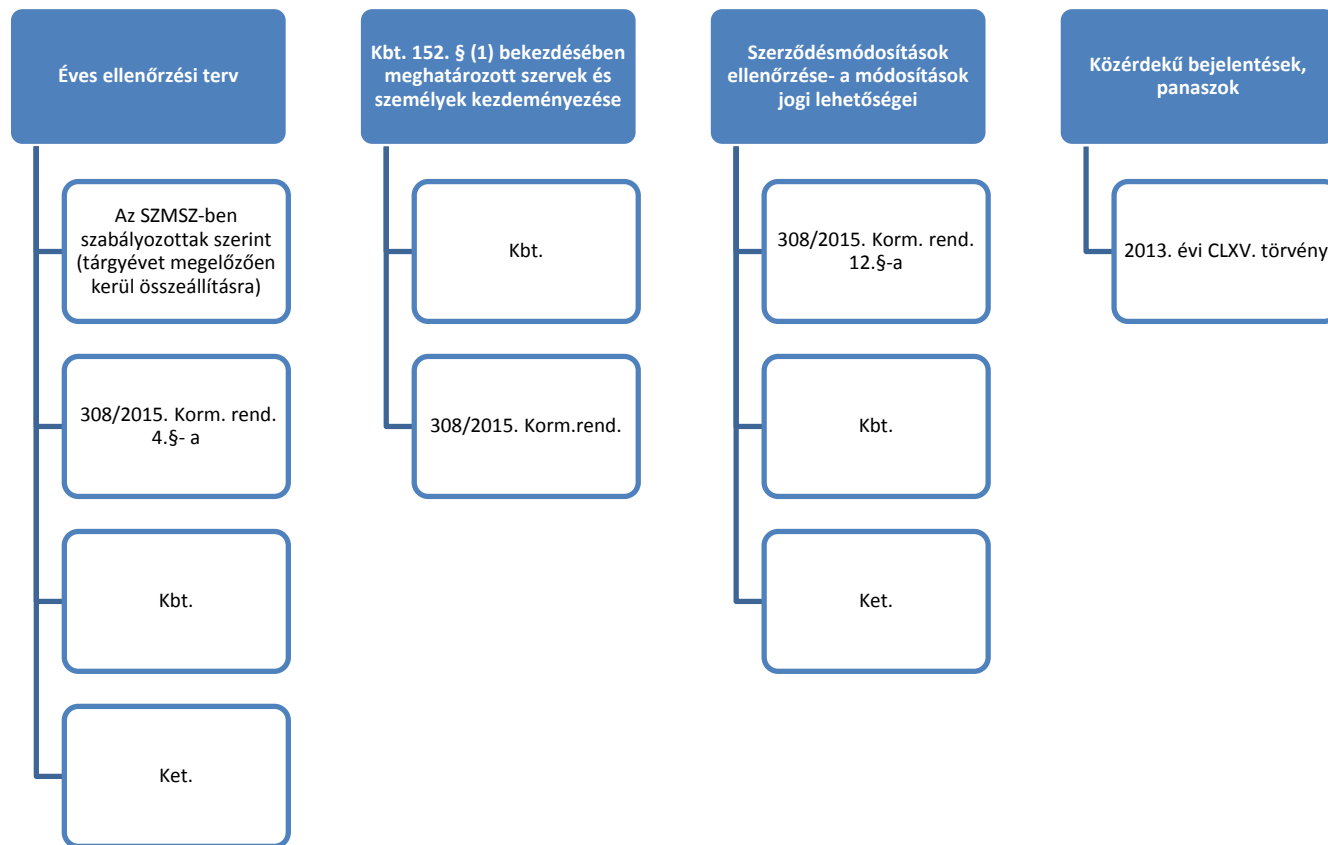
Éves ellenőrzési terv

Az SZMSZ-ben szabályozottak szerint (tárgyévet megelőzően kerül összeállításra)

308/2015. Korm. rend. 4.§- a

Kbt.

Ket.

Kbt. 152. § (1) bekezdésében meghatározott szervek és személyek kezdeményezése

Kbt.

308/2015. Korm.rend.

Szerződésmódosítások ellenőrzése- a módosítások jogi lehetőségei

308/2015. Korm. rend. 12.§-a

Kbt.

Ket.

Közérdekű bejelentések, panaszok

2013. évi CLXV. törvény